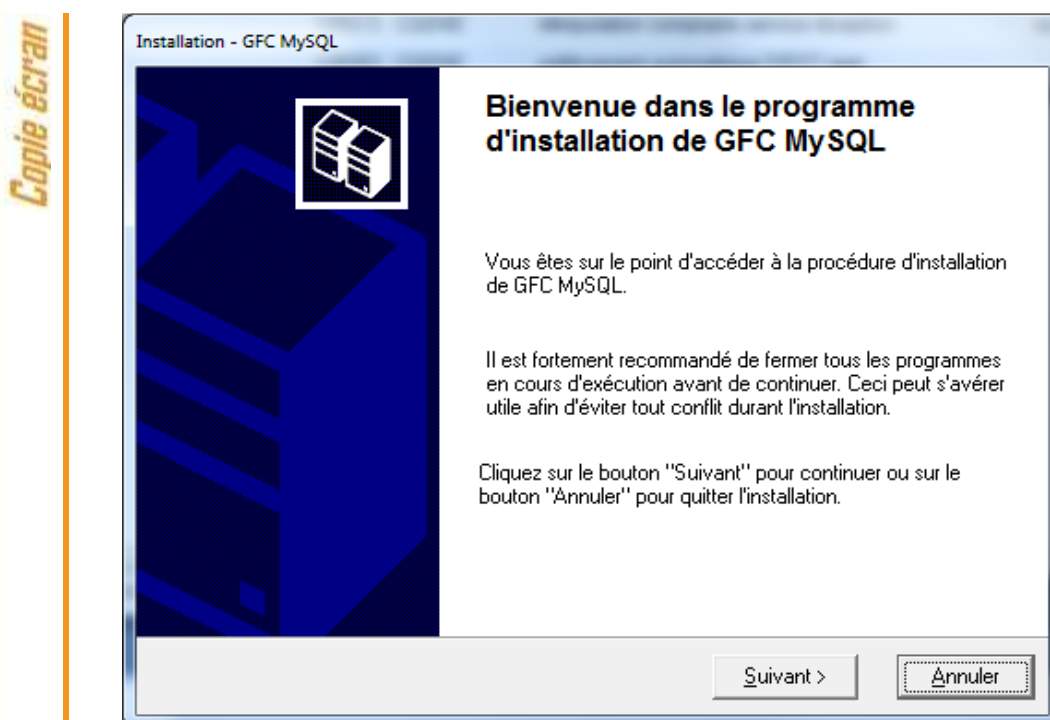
Copie écran

Installation - GFC MySQL

Bienvenue dans le programme d'installation de GFC MySQL

Vous êtes sur le point d'accéder à la procédure d'installation de GFC MySQL.

Il est fortement recommandé de fermer tous les programmes en cours d'exécution avant de continuer. Ceci peut s'avérer utile afin d'éviter tout conflit durant l'installation.

Cliquez sur le bouton "Suivant" pour continuer ou sur le bouton "Annuler" pour quitter l'installation.

Suivant >

Annuler